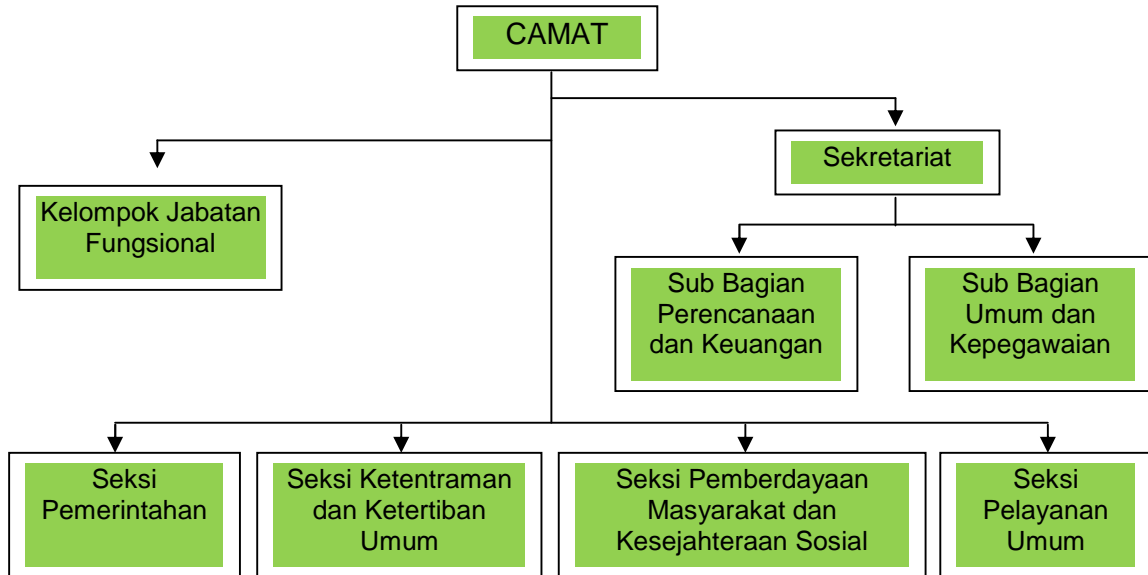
CAMAT

Kelompok Jabatan Fungsional

Sekretariat

Sub Bagian Perencanaan dan Keuangan

Sub Bagian Umum dan Kepegawaian

Seksi Pemerintahan

Seksi Ketentraman dan Ketertiban Umum

Seksi Pemberdayaan Masyarakat dan Kesejahteraan Sosial

Seksi Pelayanan Umum